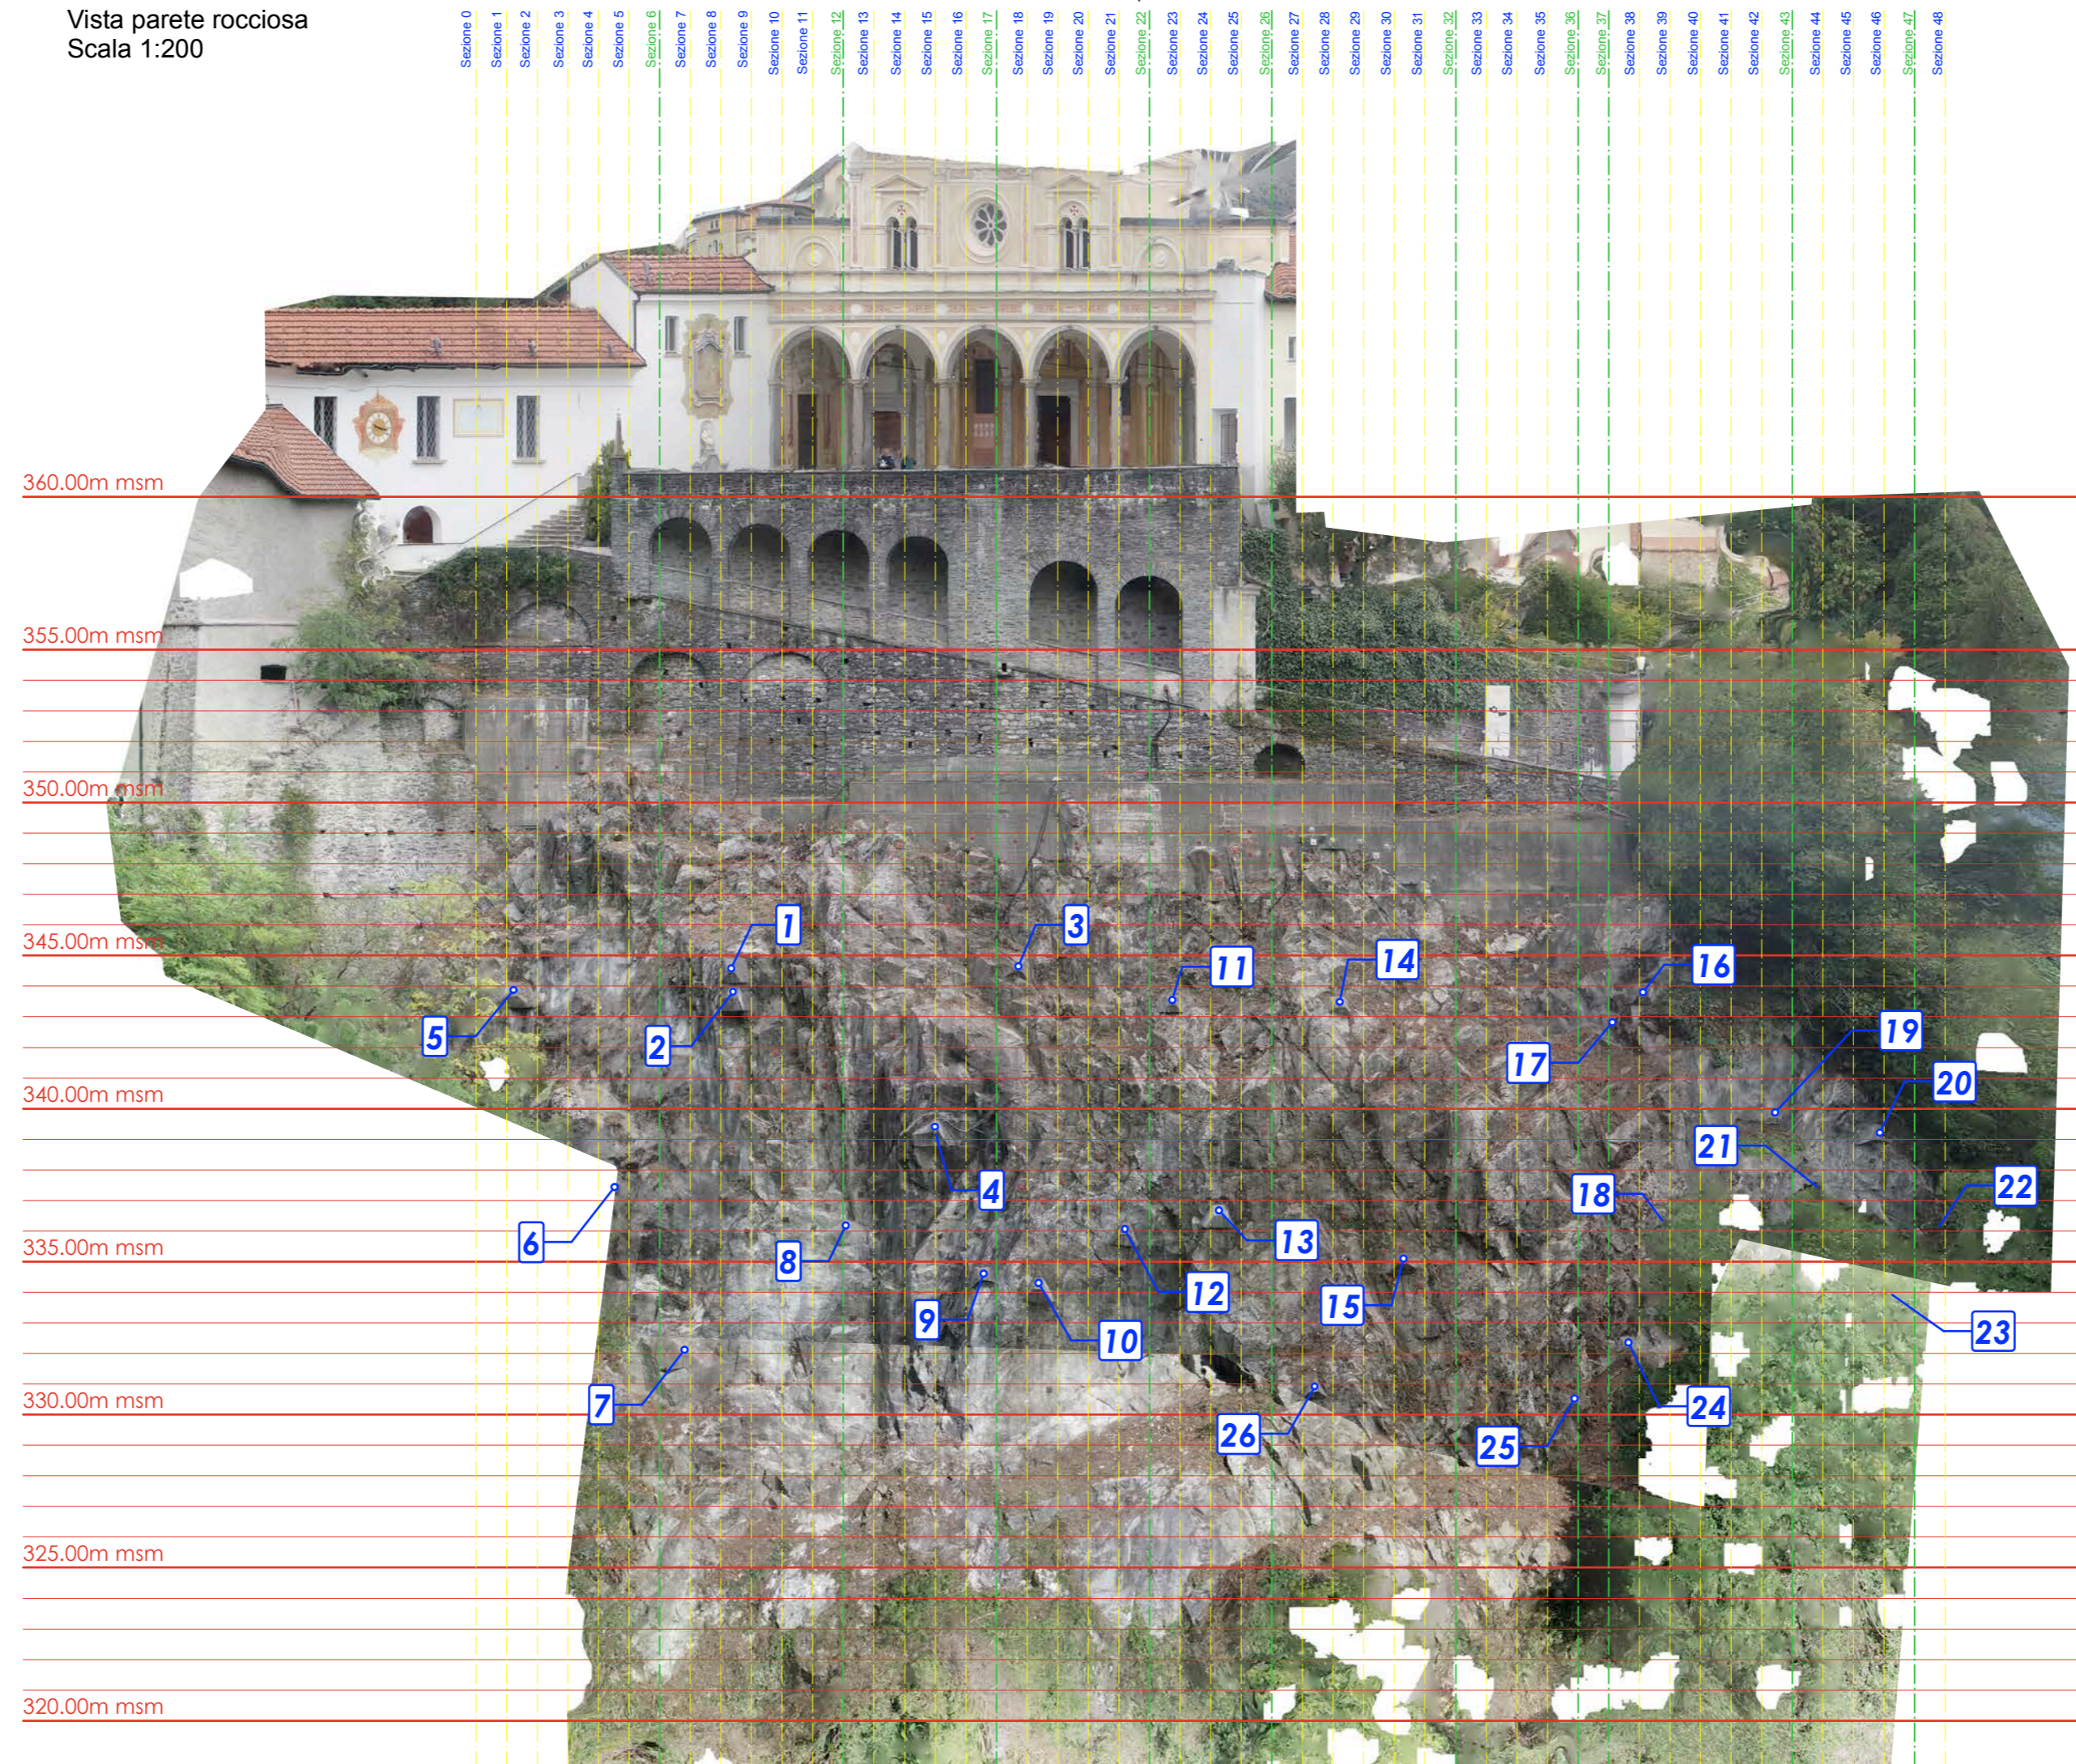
Vista parete rocciosa
Scala 1:200

Sezione 0
Sezione 1
Sezione 2
Sezione 3
Sezione 4
Sezione 5
Sezione 6
Sezione 7
Sezione 8
Sezione 9
Sezione 10
Sezione 11
Sezione 12
Sezione 13
Sezione 14
Sezione 15
Sezione 16
Sezione 17
Sezione 18
Sezione 19
Sezione 20
Sezione 21
Sezione 22
Sezione 23
Sezione 24
Sezione 25
Sezione 26
Sezione 27
Sezione 28
Sezione 29
Sezione 30
Sezione 31
Sezione 32
Sezione 33
Sezione 34
Sezione 35
Sezione 36
Sezione 37
Sezione 38
Sezione 39
Sezione 40
Sezione 41
Sezione 42
Sezione 43
Sezione 44
Sezione 45
Sezione 46
Sezione 47
Sezione 48

360.00m msm
355.00m msm
350.00m msm
345.00m msm
340.00m msm
335.00m msm
330.00m msm
325.00m msm
320.00m msm

1
3
11
14
16
5
2
17
19
20
21
4
18
22
6
13
8
12
15
9
10
23
7
24
26
25